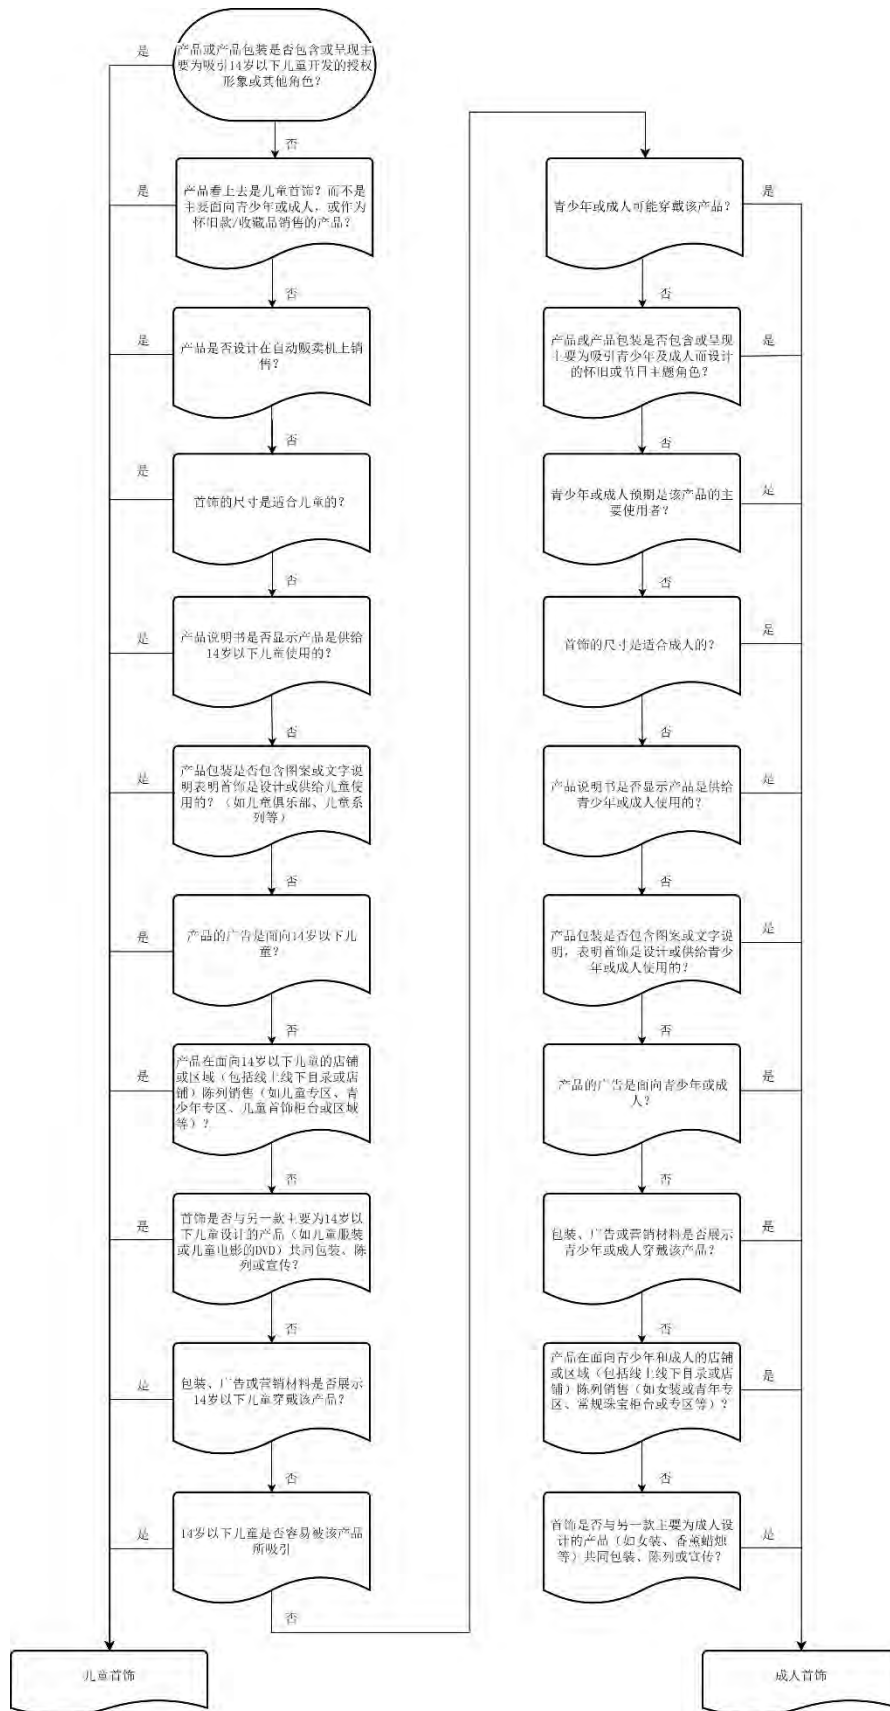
是

产品或产品包装是否包含或呈现主要为吸引14岁以下儿童开发的授权形象或其他角色？

否

是

产品看上去是儿童首饰？而不是主要面向青少年或成人，或作为怀旧款/收藏品销售的产品？

否

是

产品是否设计在自动贩卖机上销售？

否

是

首饰的尺寸是适合儿童的？

否

是

产品说明书是否显示产品是供给14岁以下儿童使用的？

否

是

产品包装是否包含图案或文字说明表明首饰是设计或供给儿童使用的？（如儿童俱乐部、儿童系列等）

否

是

产品的广告是面向14岁以下儿童？

否

是

产品在面向14岁以下儿童的店铺或区域（包括线上线下目录或店铺）陈列销售（如儿童专区、青少年专区、儿童首饰柜台或区域等）？

否

是

首饰是否与另一款主要为14岁以下儿童设计的产品（如儿童服装或儿童电影的DVD）共同包装、陈列或宣传？

否

是

包装、广告或营销材料是否展示14岁以下儿童穿戴该产品？

否

是

14岁以下儿童是否容易被该产品所吸引

否

儿童首饰

青少年或成人可能穿戴该产品？

是

否

产品或产品包装是否包含或呈现主要为吸引青少年及成人而设计的怀旧或节日主题角色？

是

否

青少年或成人预期是该产品的主要使用者？

是

否

首饰的尺寸是适合成人的？

是

否

产品说明书是否显示产品是供给青少年或成人使用的？

是

否

产品包装是否包含图案或文字说明，表明首饰是设计或供给青少年或成人使用的？

是

否

产品的广告是面向青少年或成人？

是

否

包装、广告或营销材料是否展示青少年或成人穿戴该产品？

是

否

产品在面向青少年和成人的店铺或区域（包括线上线下目录或店铺）陈列销售（如女装或青年专区、常规珠宝柜台或专区等）？

是

否

首饰是否与另一款主要为成人设计的产品（如女装、香薰蜡烛等）共同包装、陈列或宣传？

是

成人首饰